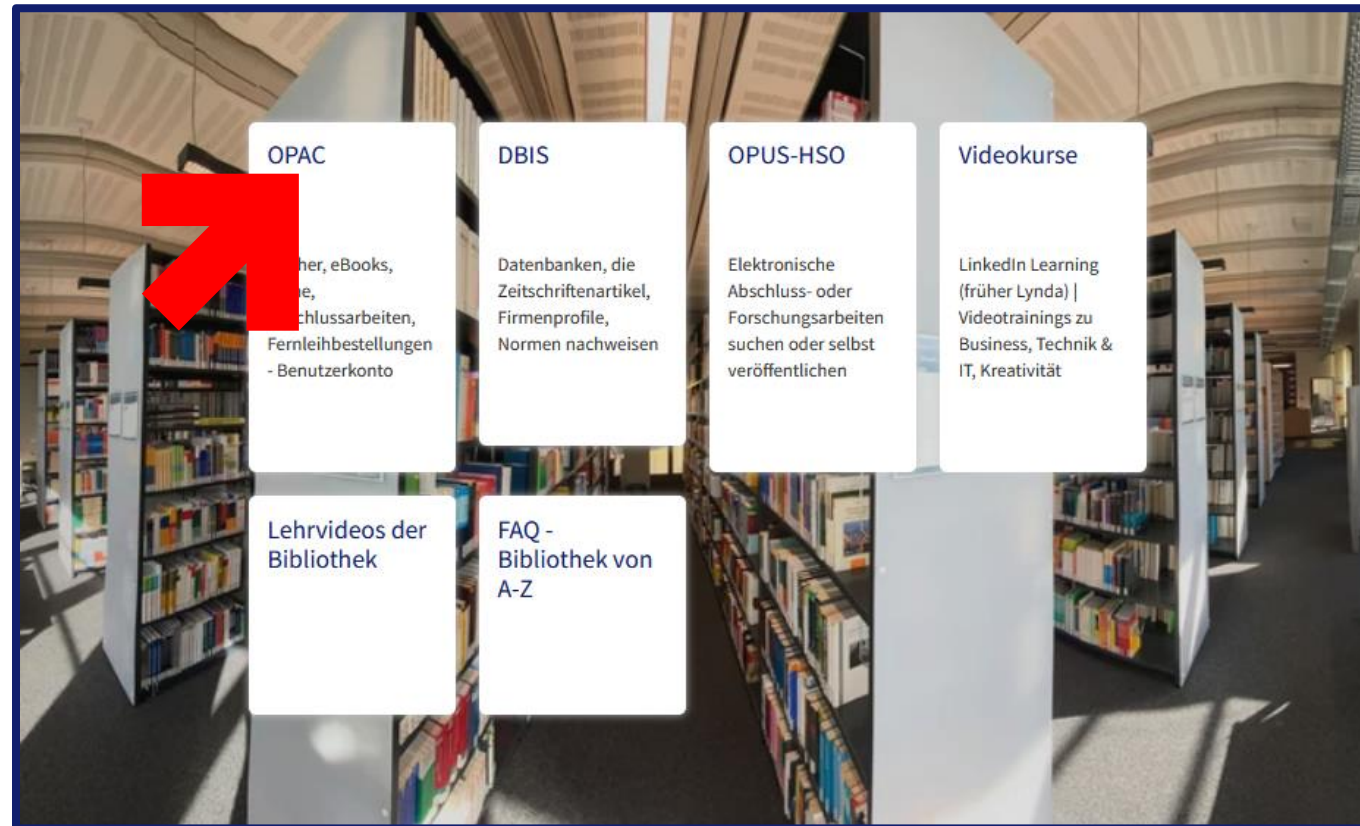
OPAC

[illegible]her, eBooks, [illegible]e, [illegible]chlussarbeiten, Fernleihbestellungen - Benutzerkonto

DBIS

Datenbanken, die Zeitschriftenartikel, Firmenprofile, Normen nachweisen

OPUS-HSO

Elektronische Abschluss- oder Forschungsarbeiten suchen oder selbst veröffentlichen

Videokurse

LinkedIn Learning (früher Lynda) | Videotrainings zu Business, Technik & IT, Kreativität

Lehrvideos der Bibliothek

FAQ - Bibliothek von A-Z